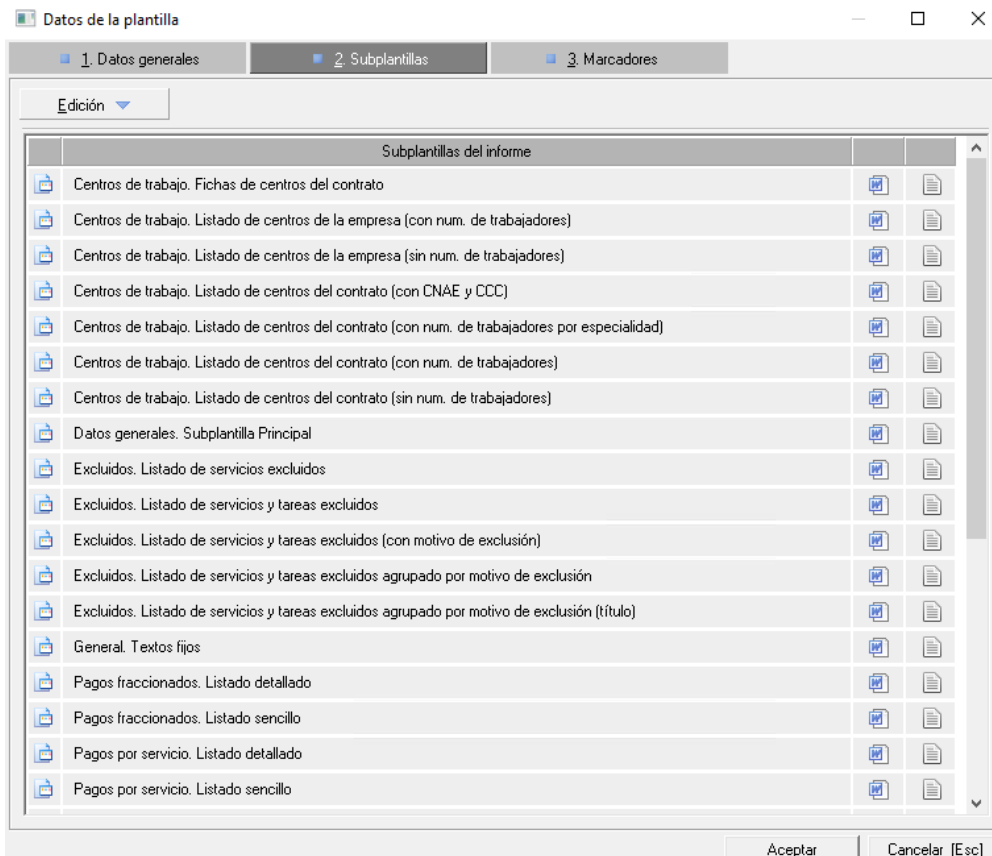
Datos de la plantilla

1. Datos generales
2. Subplantillas
3. Marcadores

Edición

| Subplantillas del informe |
|---|
| Centros de trabajo. Fichas de centros del contrato |
| Centros de trabajo. Listado de centros de la empresa (con num. de trabajadores) |
| Centros de trabajo. Listado de centros de la empresa (sin num. de trabajadores) |
| Centros de trabajo. Listado de centros del contrato (con CNAE y CCC) |
| Centros de trabajo. Listado de centros del contrato (con num. de trabajadores por especialidad) |
| Centros de trabajo. Listado de centros del contrato (con num. de trabajadores) |
| Centros de trabajo. Listado de centros del contrato (sin num. de trabajadores) |
| Datos generales. Subplantilla Principal |
| Excluidos. Listado de servicios excluidos |
| Excluidos. Listado de servicios y tareas excluidos |
| Excluidos. Listado de servicios y tareas excluidos (con motivo de exclusión) |
| Excluidos. Listado de servicios y tareas excluidos agrupado por motivo de exclusión |
| Excluidos. Listado de servicios y tareas excluidos agrupado por motivo de exclusión (título) |
| General. Textos fijos |
| Pagos fraccionados. Listado detallado |
| Pagos fraccionados. Listado sencillo |
| Pagos por servicio. Listado detallado |
| Pagos por servicio. Listado sencillo |

Aceptar
Cancelar [Esc]